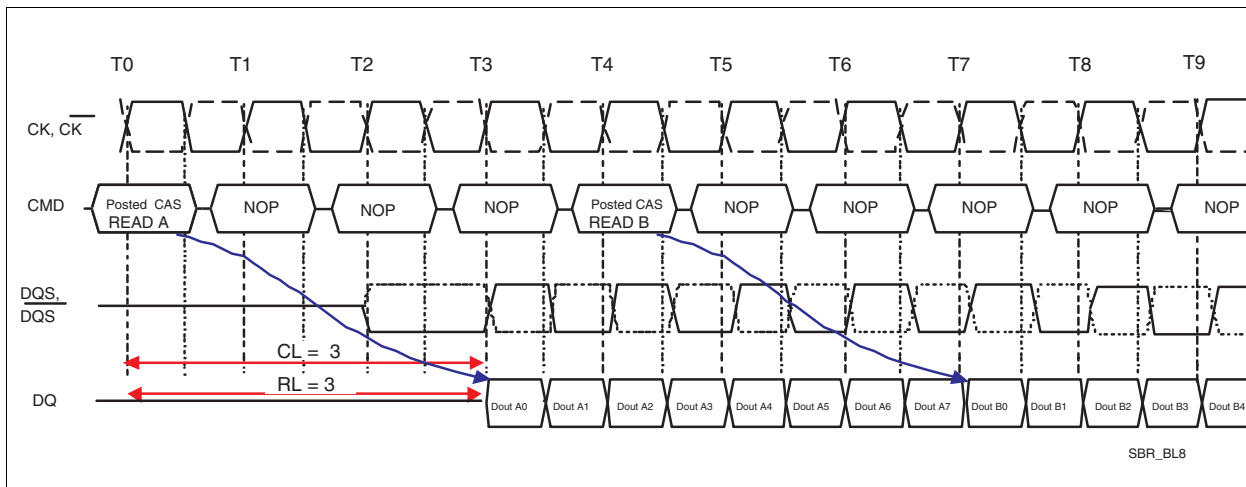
T0 T1 T2 T3 T4 T5 T6 T7 T8 T9

$CK, \overline{CK}$

CMD

Posted CAS READ A

NOP

NOP

NOP

Posted CAS READ B

NOP

NOP

NOP

NOP

NOP

$\overline{DQS}$, DQS

CL = 3

RL = 3

DQ

Dout A0 Dout A1 Dout A2 Dout A3 Dout A4 Dout A5 Dout A6 Dout A7 Dout B0 Dout B1 Dout B2 Dout B3 Dout B4

SBR_BL8